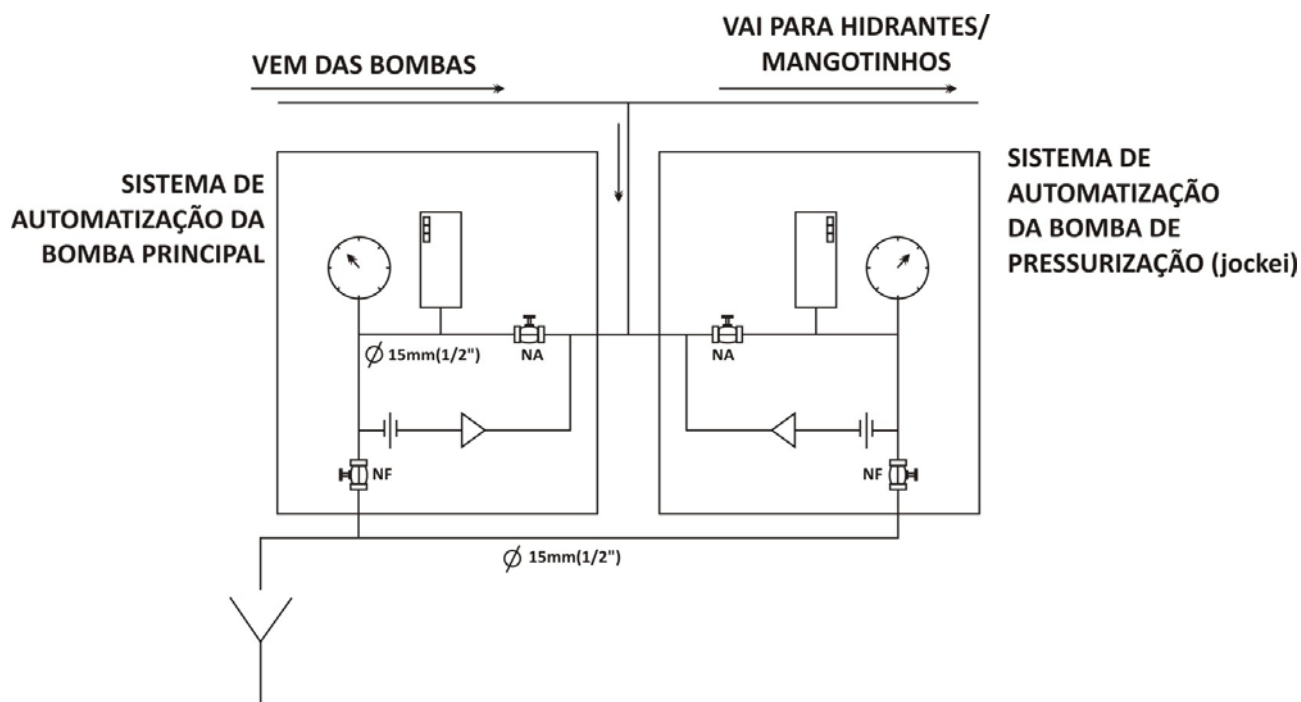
VEM DAS BOMBAS

VAI PARA HIDRANTES/ MANGOTINHOS

SISTEMA DE AUTOMATIZAÇÃO DA BOMBA PRINCIPAL

SISTEMA DE AUTOMATIZAÇÃO DA BOMBA DE PRESSURIZAÇÃO (jockei)

$\emptyset$ 15mm(1/2")

NA

NA

NF

NF

$\emptyset$ 15mm(1/2")